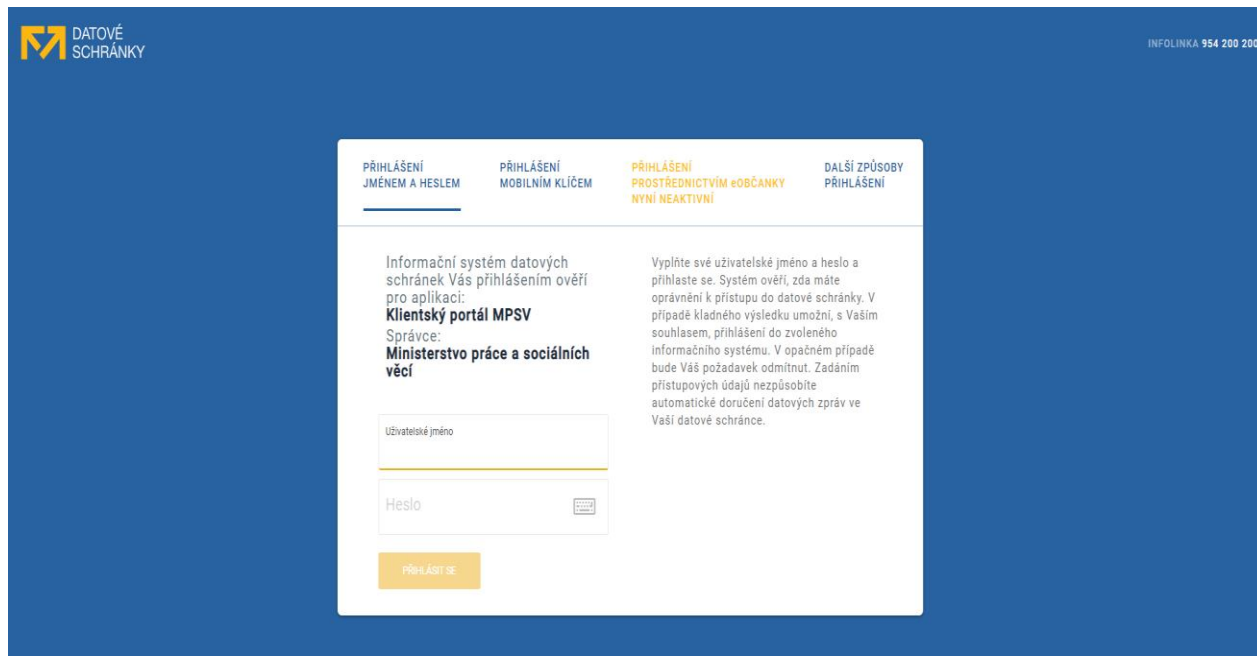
DATOVÉ SCHRÁNKY

INFOLINKA 954 200 200

PŘIHLÁŠENÍ JMÉNEM A HESLEM

PŘIHLÁŠENÍ MOBILNÍM KLÍČEM

PŘIHLÁŠENÍ PROSTŘEDNICTVÍM eOBČANKY NYNÍ NEAKTIVNÍ

DALŠÍ ZPŮSOBY PŘIHLÁŠENÍ

Informační systém datových schránek Vás přihlášením ověří pro aplikaci:
Klientský portál MPSV
Správce:
Ministerstvo práce a sociálních věcí

Uživatelské jméno

Heslo

PŘIHLÁSIT SE

Vyplňte své uživatelské jméno a heslo a přihlaste se. Systém ověří, zda máte oprávnění k přístupu do datové schránky. V případě kladného výsledku umožní, s Vaším souhlasem, přihlášení do zvoleného informačního systému. V opačném případě bude Váš požadavek odmítnut. Zadáním přístupových údajů nezpůsobíte automatické doručení datových zpráv ve Vaší datové schránce.